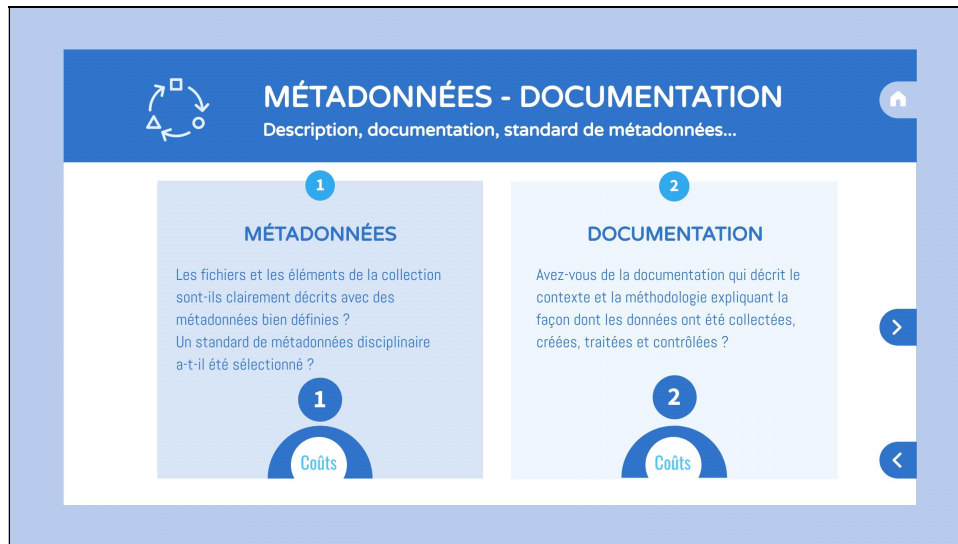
MÉTADONNÉES - DOCUMENTATION

Description, documentation, standard de métadonnées...

1

MÉTADONNÉES

Les fichiers et les éléments de la collection sont-ils clairement décrits avec des métadonnées bien définies ? Un standard de métadonnées disciplinaire a-t-il été sélectionné ?

1

Coûts

2

DOCUMENTATION

Avez-vous de la documentation qui décrit le contexte et la méthodologie expliquant la façon dont les données ont été collectées, créées, traitées et contrôlées ?

2

Coûts